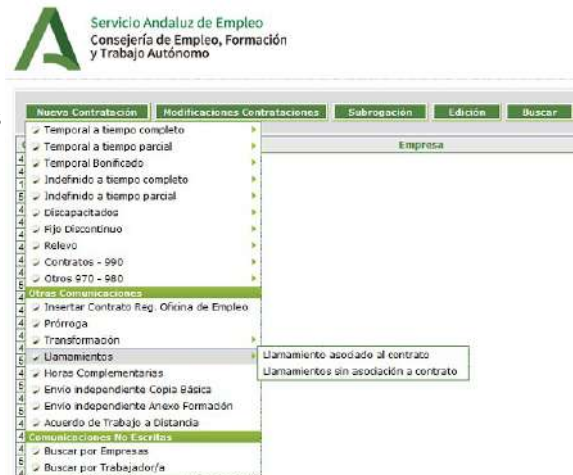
Servicio Andaluz de Empleo
Consejería de Empleo, Formación y Trabajo Autónomo

Nuevo Contratación | Modificaciones Contrataciones | Subrogación | Edición | Buscar

Empresa

Temporal a tiempo completo
Temporal a tiempo parcial
Temporal Bonificado
Indefinido a tiempo completo
Indefinido a tiempo parcial
Discapacitados
Fijo Discontinuo
Relevo
Contratos - 990
Otros 970 - 980
Otras Comunicaciones
Insertar Contrato Reg. Oficina de Empleo
Prórroga
Transformación
Llamamientos
Horas Complementarias
Envío independiente Copia Básica
Envío independiente Anexo Formación
Acuerdo de Trabajo a Distancia
Comunicaciones No Escritas
Buscar por Empresas
Buscar por Trabajador/a

Llamamiento asociado al contrato
Llamamientos sin asociación a contrato